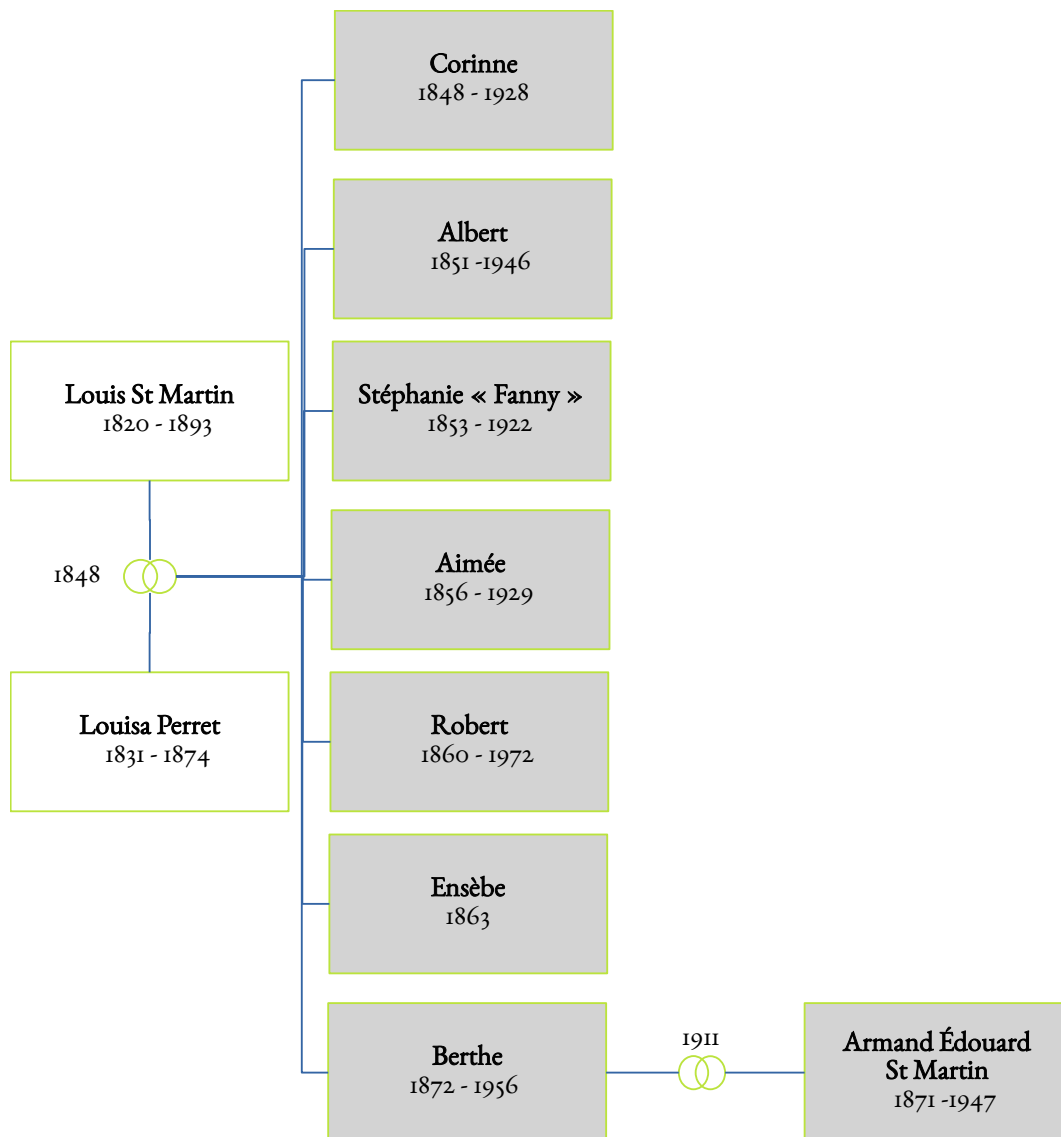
Corinne
1848 - 1928

Albert
1851 -1946

Louis St Martin
1820 - 1893

Stéphanie « Fanny »
1853 - 1922

1848

Aimée
1856 - 1929

Louisa Perret
1831 - 1874

Robert
1860 - 1972

Ensèbe
1863

Berthe
1872 - 1956

1911

Armand Édouard St Martin
1871 -1947